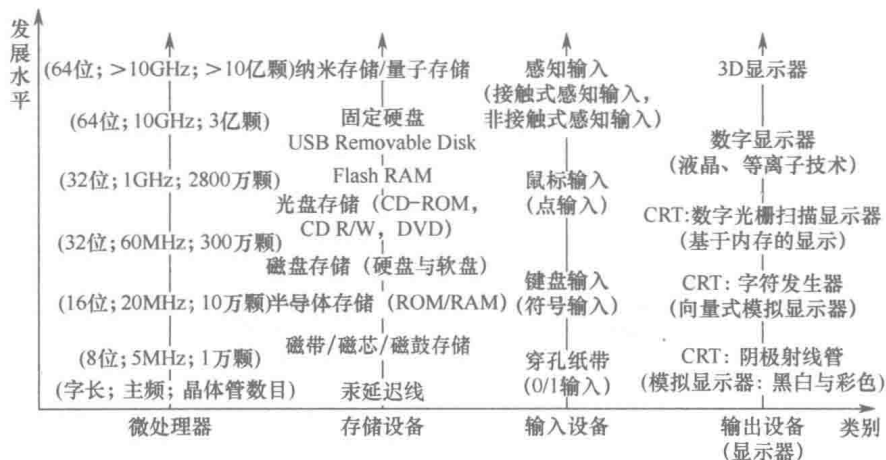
发展水平

(64位; >10GHz; >10亿颗)
(64位; 10GHz; 3亿颗)
(32位; 1GHz; 2800万颗)
(32位; 60MHz; 300万颗)
(16位; 20MHz; 10万颗)
(8位; 5MHz; 1万颗)
(字长; 主频; 晶体管数目)
微处理器

纳米存储/量子存储
固定硬盘
USB Removable Disk
Flash RAM
光盘存储 (CD-ROM, CD R/W, DVD)
磁盘存储 (硬盘与软盘)
半导体存储 (ROM/RAM)
磁带/磁芯/磁鼓存储
汞延迟线
存储设备

感知输入
(接触式感知输入, 非接触式感知输入)
鼠标输入
(点输入)
键盘输入
(符号输入)
穿孔纸带
(0/1输入)
输入设备

3D显示器
数字显示器
(液晶、等离子技术)
CRT:数字光栅扫描显示器
(基于内存的显示)
CRT: 字符发生器
(向量式模拟显示器)
CRT: 阴极射线管
(模拟显示器: 黑白与彩色)
输出设备
(显示器)

类别